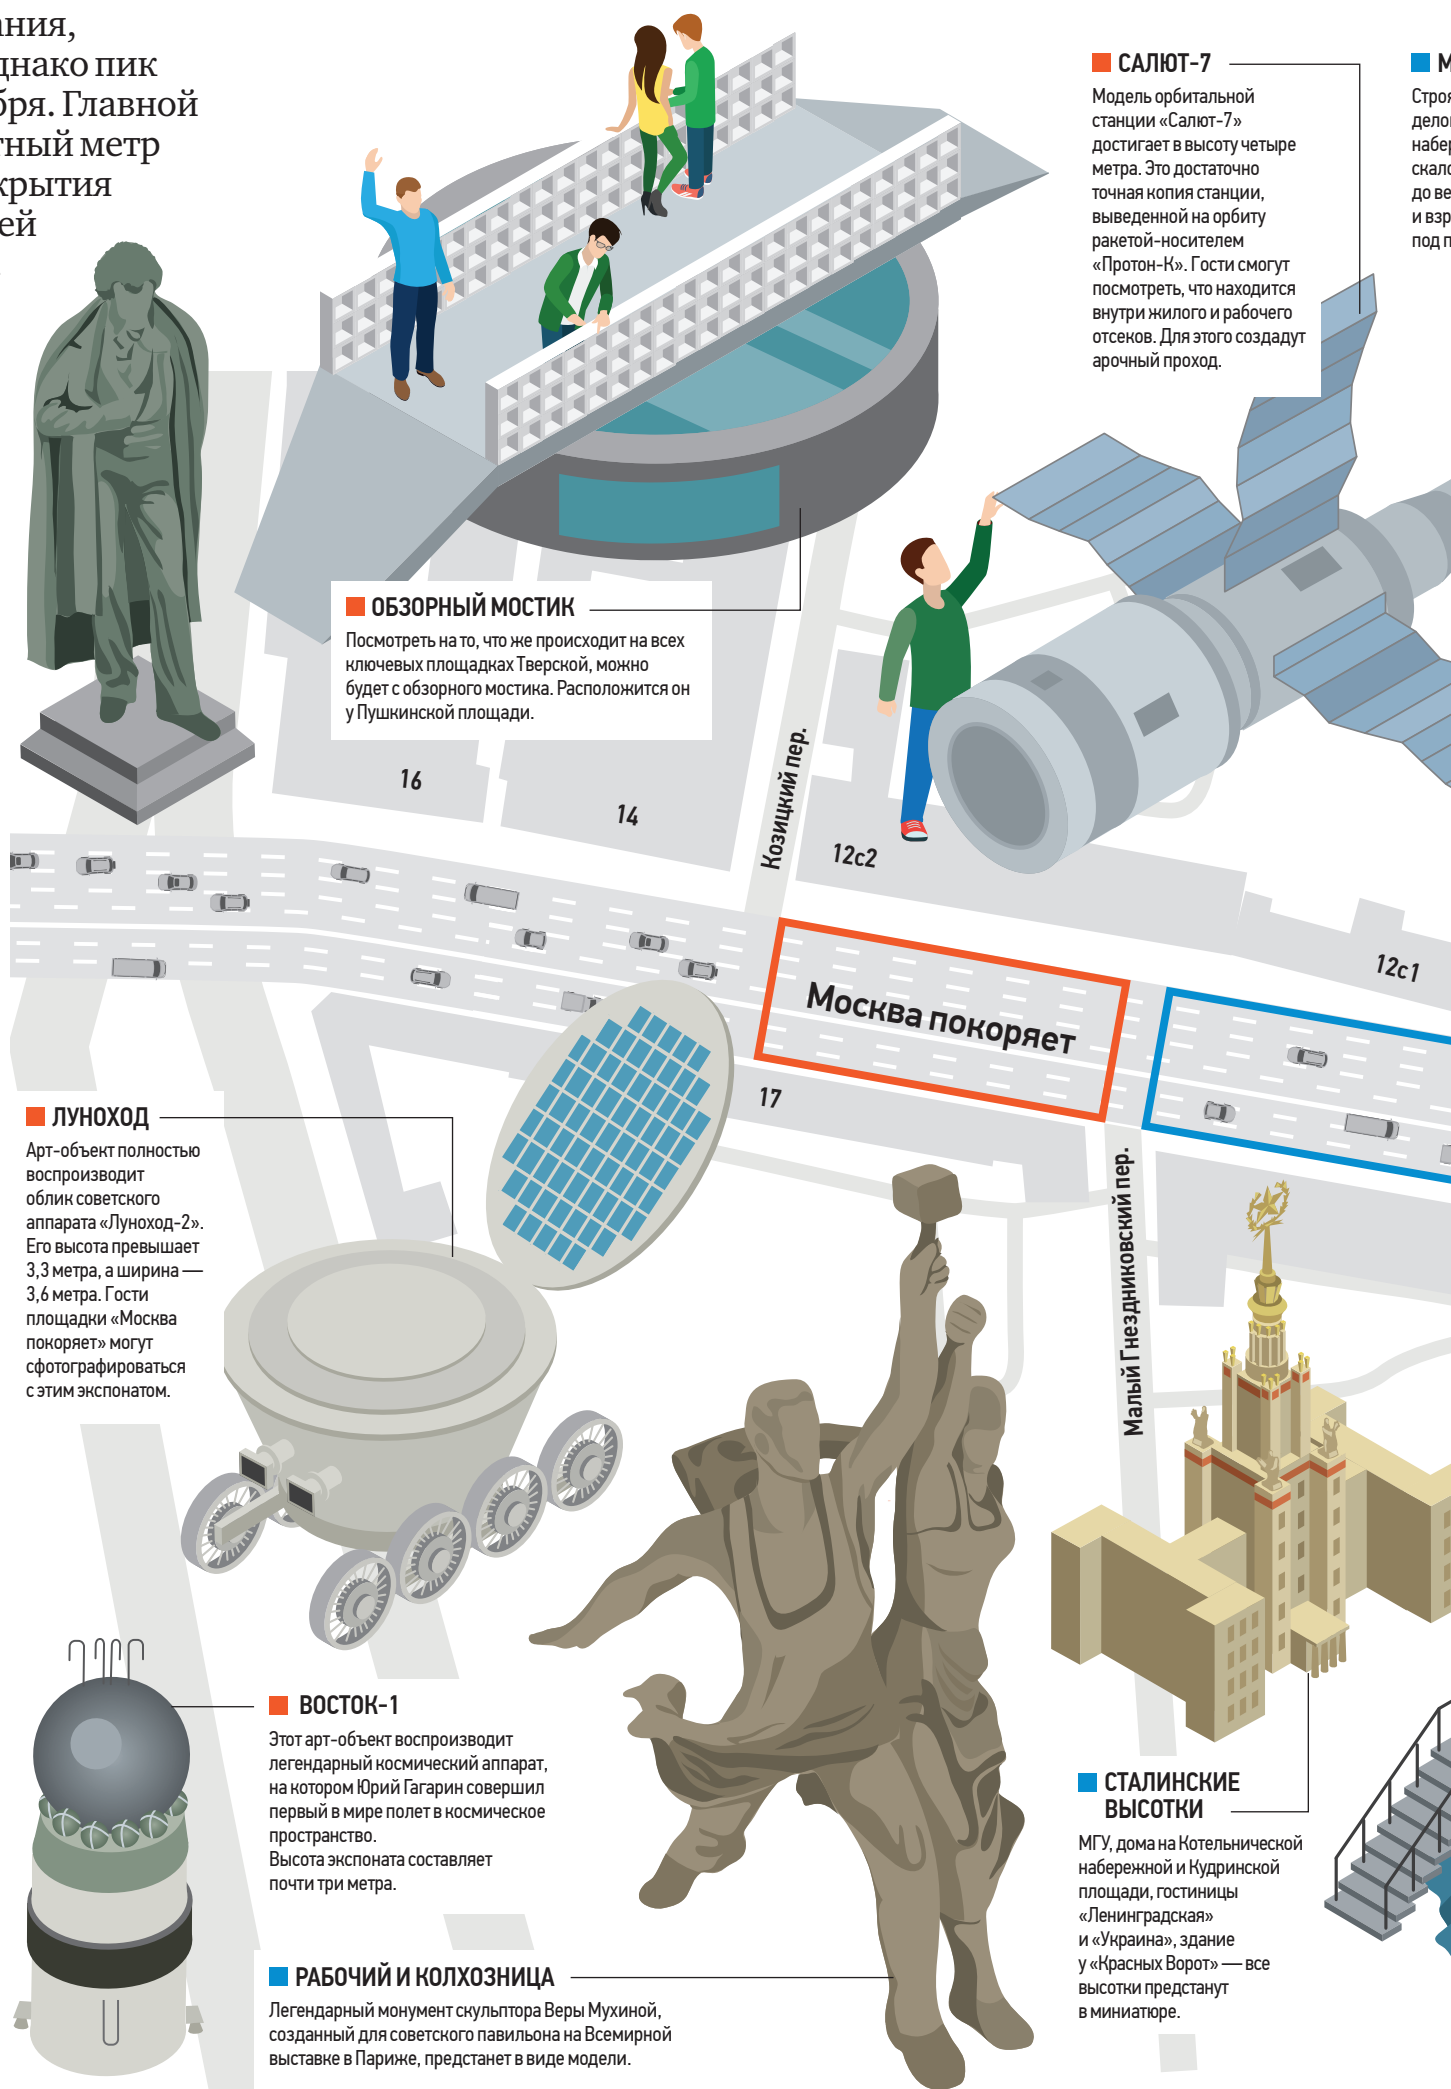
ания, днако пик бря. Главной тный метр крытия ей

САЛЮТ-7
Модель орбитальной станции «Салют-7» достигает в высоту четыре метра. Это достаточно точная копия станции, выведенной на орбиту ракетой-носителем «Протон-К». Гости смогут посмотреть, что находится внутри жилого и рабочего отсеков. Для этого создадут арочный проход.

М
Строя
делог
набер
скало
до ве
и взр
под п

ОБЗОРНЫЙ МОСТИК
Посмотреть на то, что же происходит на всех ключевых площадках Тверской, можно будет с обзорного мостика. Расположится он у Пушкинской площади.

16

14

Козицкий пер.

12с2

12с1

Москва покоряет

17

Малый Гнездниковский пер.

ЛУНОХОД
Арт-объект полностью воспроизводит облик советского аппарата «Луноход-2». Его высота превышает 3,3 метра, а ширина — 3,6 метра. Гости площадки «Москва покоряет» могут сфотографироваться с этим экспонатом.

ВОСТОК-1
Этот арт-объект воспроизводит легендарный космический аппарат, на котором Юрий Гагарин совершил первый в мире полет в космическое пространство.
Высота экспоната составляет почти три метра.

СТАЛИНСКИЕ ВЫСОТКИ
МГУ, дома на Котельнической набережной и Кудринской площади, гостиницы «Ленинградская» и «Украина», здание у «Красных Ворот» — все высотки предстанут в миниатюре.

РАБОЧИЙ И КОЛХОЗНИЦА
Легендарный монумент скульптора Веры Мухиной, созданный для советского павильона на Всемирной выставке в Париже, предстанет в виде модели.